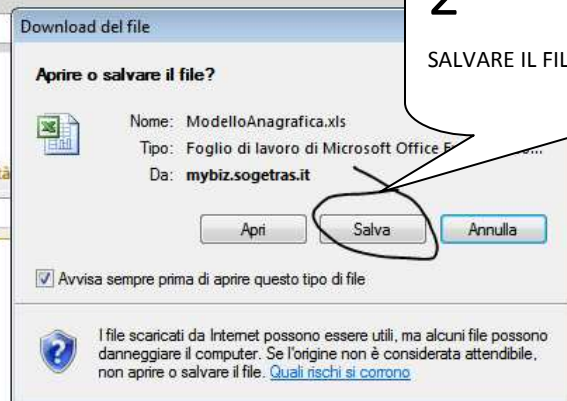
Download del file

2

SALVARE IL FIL

Aprire o salvare il file?

Nome: ModelloAnagrafica.xls

Tipo: Foglio di lavoro di Microsoft Office E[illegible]

Da: mybiz.sogetras.it

Apri

Salva

Annulla

Avvisa sempre prima di aprire questo tipo di file

I file scaricati da Internet possono essere utili, ma alcuni file possono danneggiare il computer. Se l'origine non è considerata attendibile, non aprire o salvare il file. Quali rischi si corrono